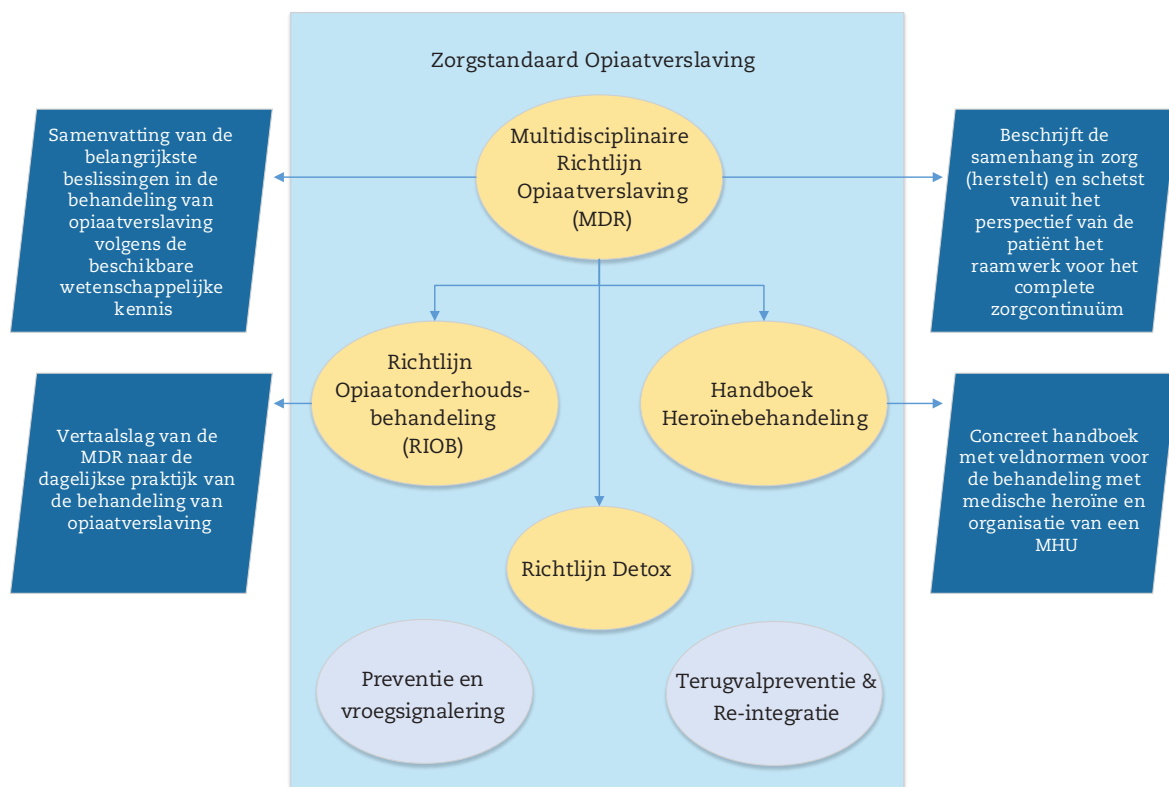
Zorgstandaard Opiaatverslaving

Samenvatting van de belangrijkste beslissingen in de behandeling van opiaatverslaving volgens de beschikbare wetenschappelijke kennis

Multidisciplinaire Richtlijn Opiaatverslaving (MDR)

Beschrijft de samenhang in zorg (herstelt) en schetst vanuit het perspectief van de patiënt het raamwerk voor het complete zorgcontinuüm

Vertaalslag van de MDR naar de dagelijkse praktijk van de behandeling van opiaatverslaving

Richtlijn Opiaatonderhoudsbehandeling (RIOB)

Handboek Heroïnebehandeling

Concreet handboek met veldnormen voor de behandeling met medische heroïne en organisatie van een MHU

Richtlijn Detox

Preventie en vroegsignalering

Terugvalpreventie & Re-integratie